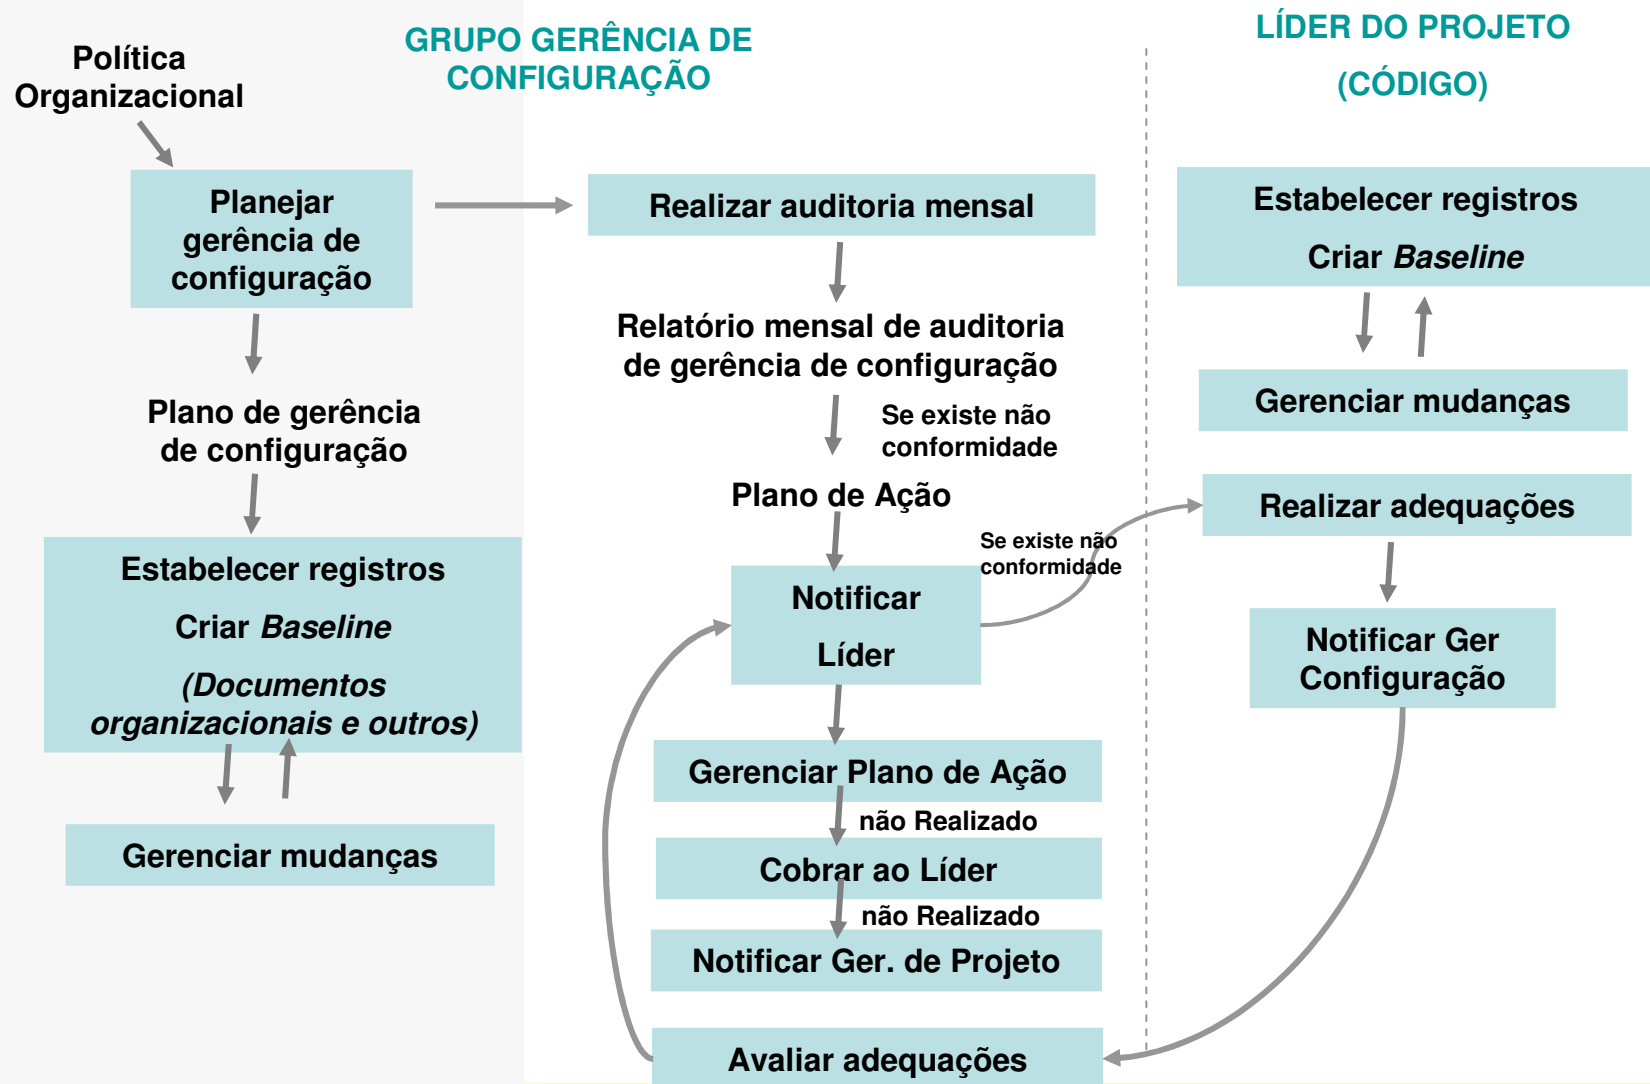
Política Organizacional

GRUPO GERÊNCIA DE CONFIGURAÇÃO

LÍDER DO PROJETO (CÓDIGO)

Planejar gerência de configuração

Plano de gerência de configuração

Estabelecer registros

Criar *Baseline*

*(Documentos organizacionais e outros)*

Gerenciar mudanças

Realizar auditoria mensal

Relatório mensal de auditoria de gerência de configuração

Se existe não conformidade

Plano de Ação

Se existe não conformidade

Notificar Líder

Gerenciar Plano de Ação

não Realizado

Cobrar ao Líder

não Realizado

Notificar Ger. de Projeto

Avaliar adequações

Estabelecer registros

Criar *Baseline*

Gerenciar mudanças

Realizar adequações

Notificar Ger Configuração